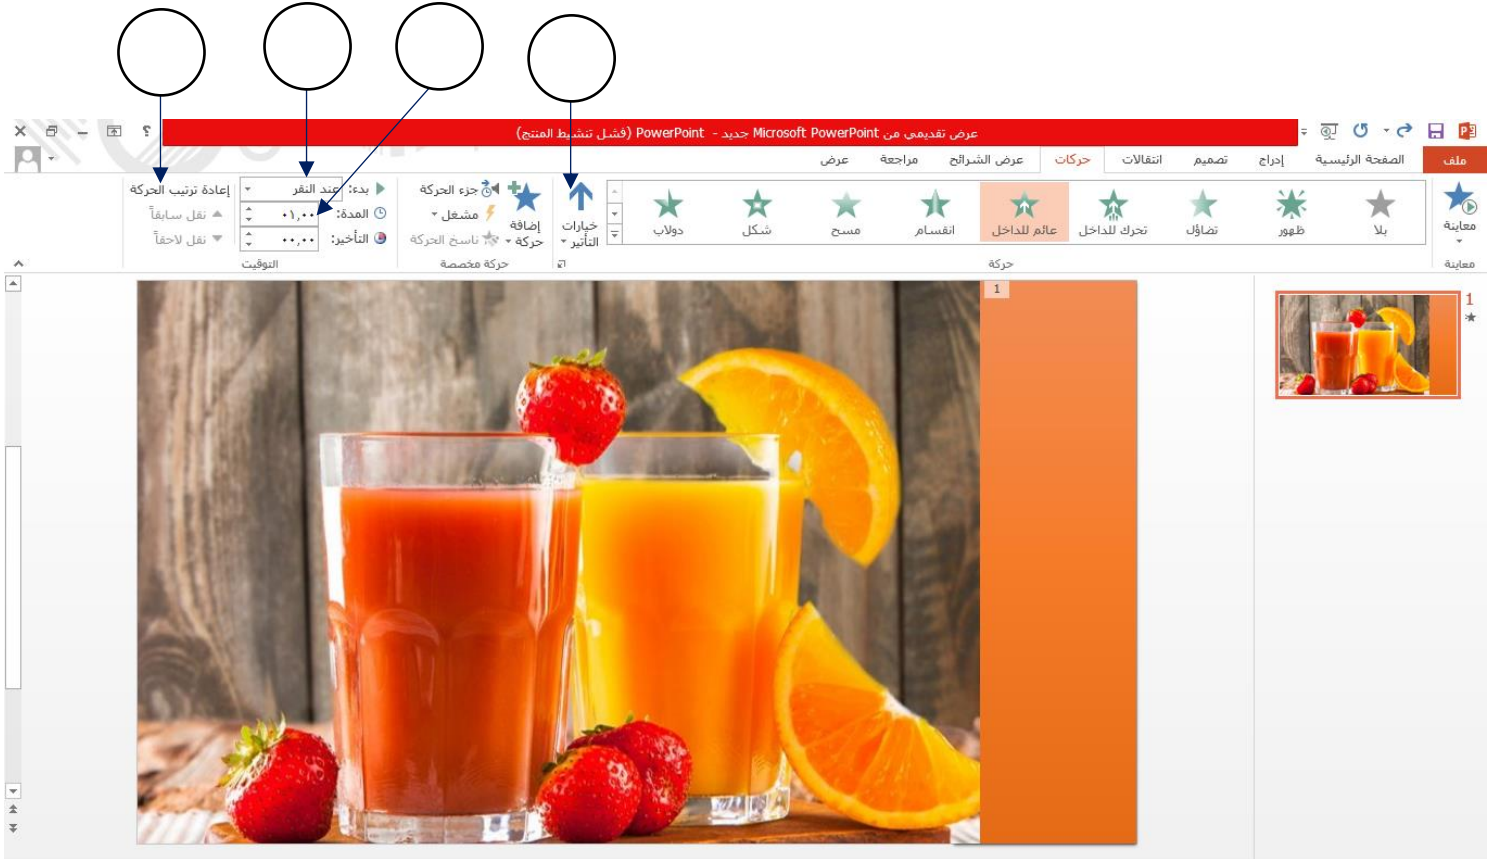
عرض تقديمي من Microsoft PowerPoint جديد - PowerPoint (فشل تنشيط المنتج)

ملف | الصفحة الرئيسية | إدراج | تصميم | انتقالات | حركات | عرض الشرائح | مراجعة | عرض

معاينة
بلا | ظهور | تضاؤل | تحرك للداخل | عائم للداخل | انقسام | مسح | شكل | دولاب
حركة

خيارات التأثير

إضافة حركة
جزء الحركة
مشغل
ناسخ الحركة
حركة مخصصة

بدء: عند النقر
المدة: ٠١,٠٠
التأخير: ٠٠,٠٠
إعادة ترتيب الحركة
نقل سابقاً
نقل لاحقاً
التوقيت

1
1